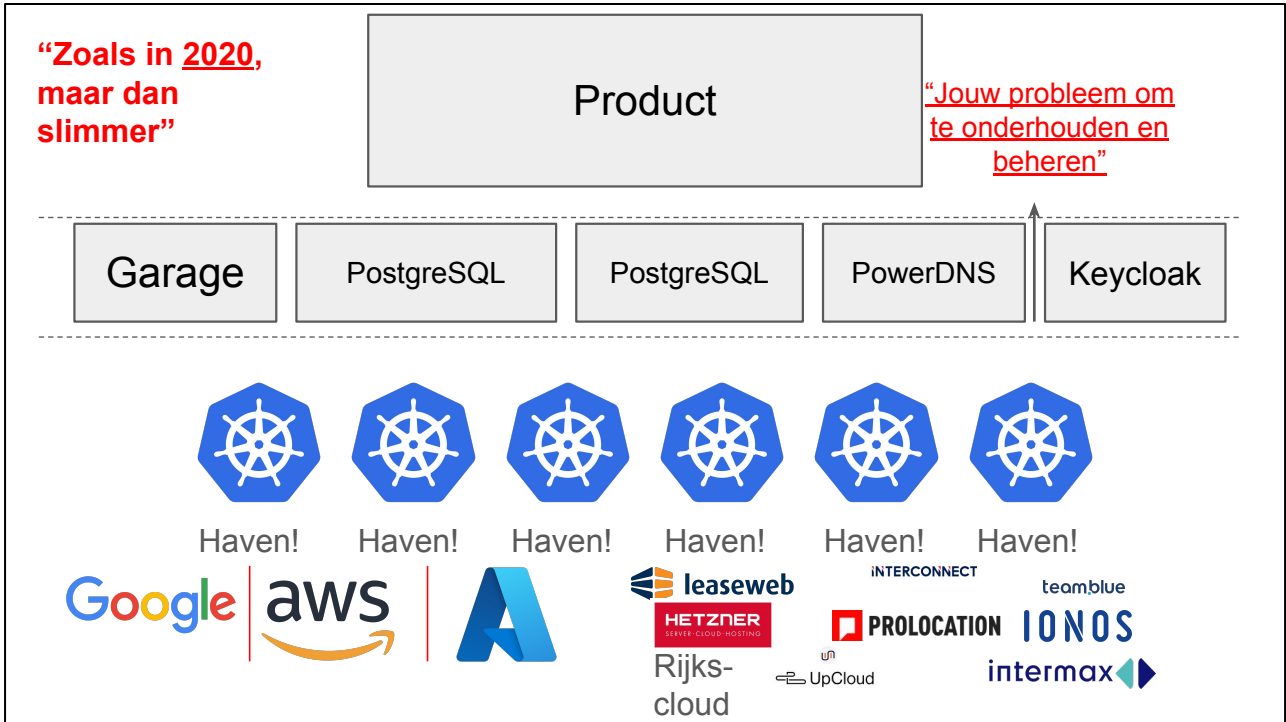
"Zoals in 2020, maar dan slimmer"

Product

"Jouw probleem om te onderhouden en beheren"

Garage

PostgreSQL

PostgreSQL

PowerDNS

Keycloak

Haven!

Haven!

Haven!

Haven!

Haven!

Haven!

Google

aws

leaseweb

HETZNER
SERVER · CLOUD · HOSTING

Rijks-cloud

INTERCONNECT

PROLOCATION

UpCloud

team.blue

IONOS

intermax